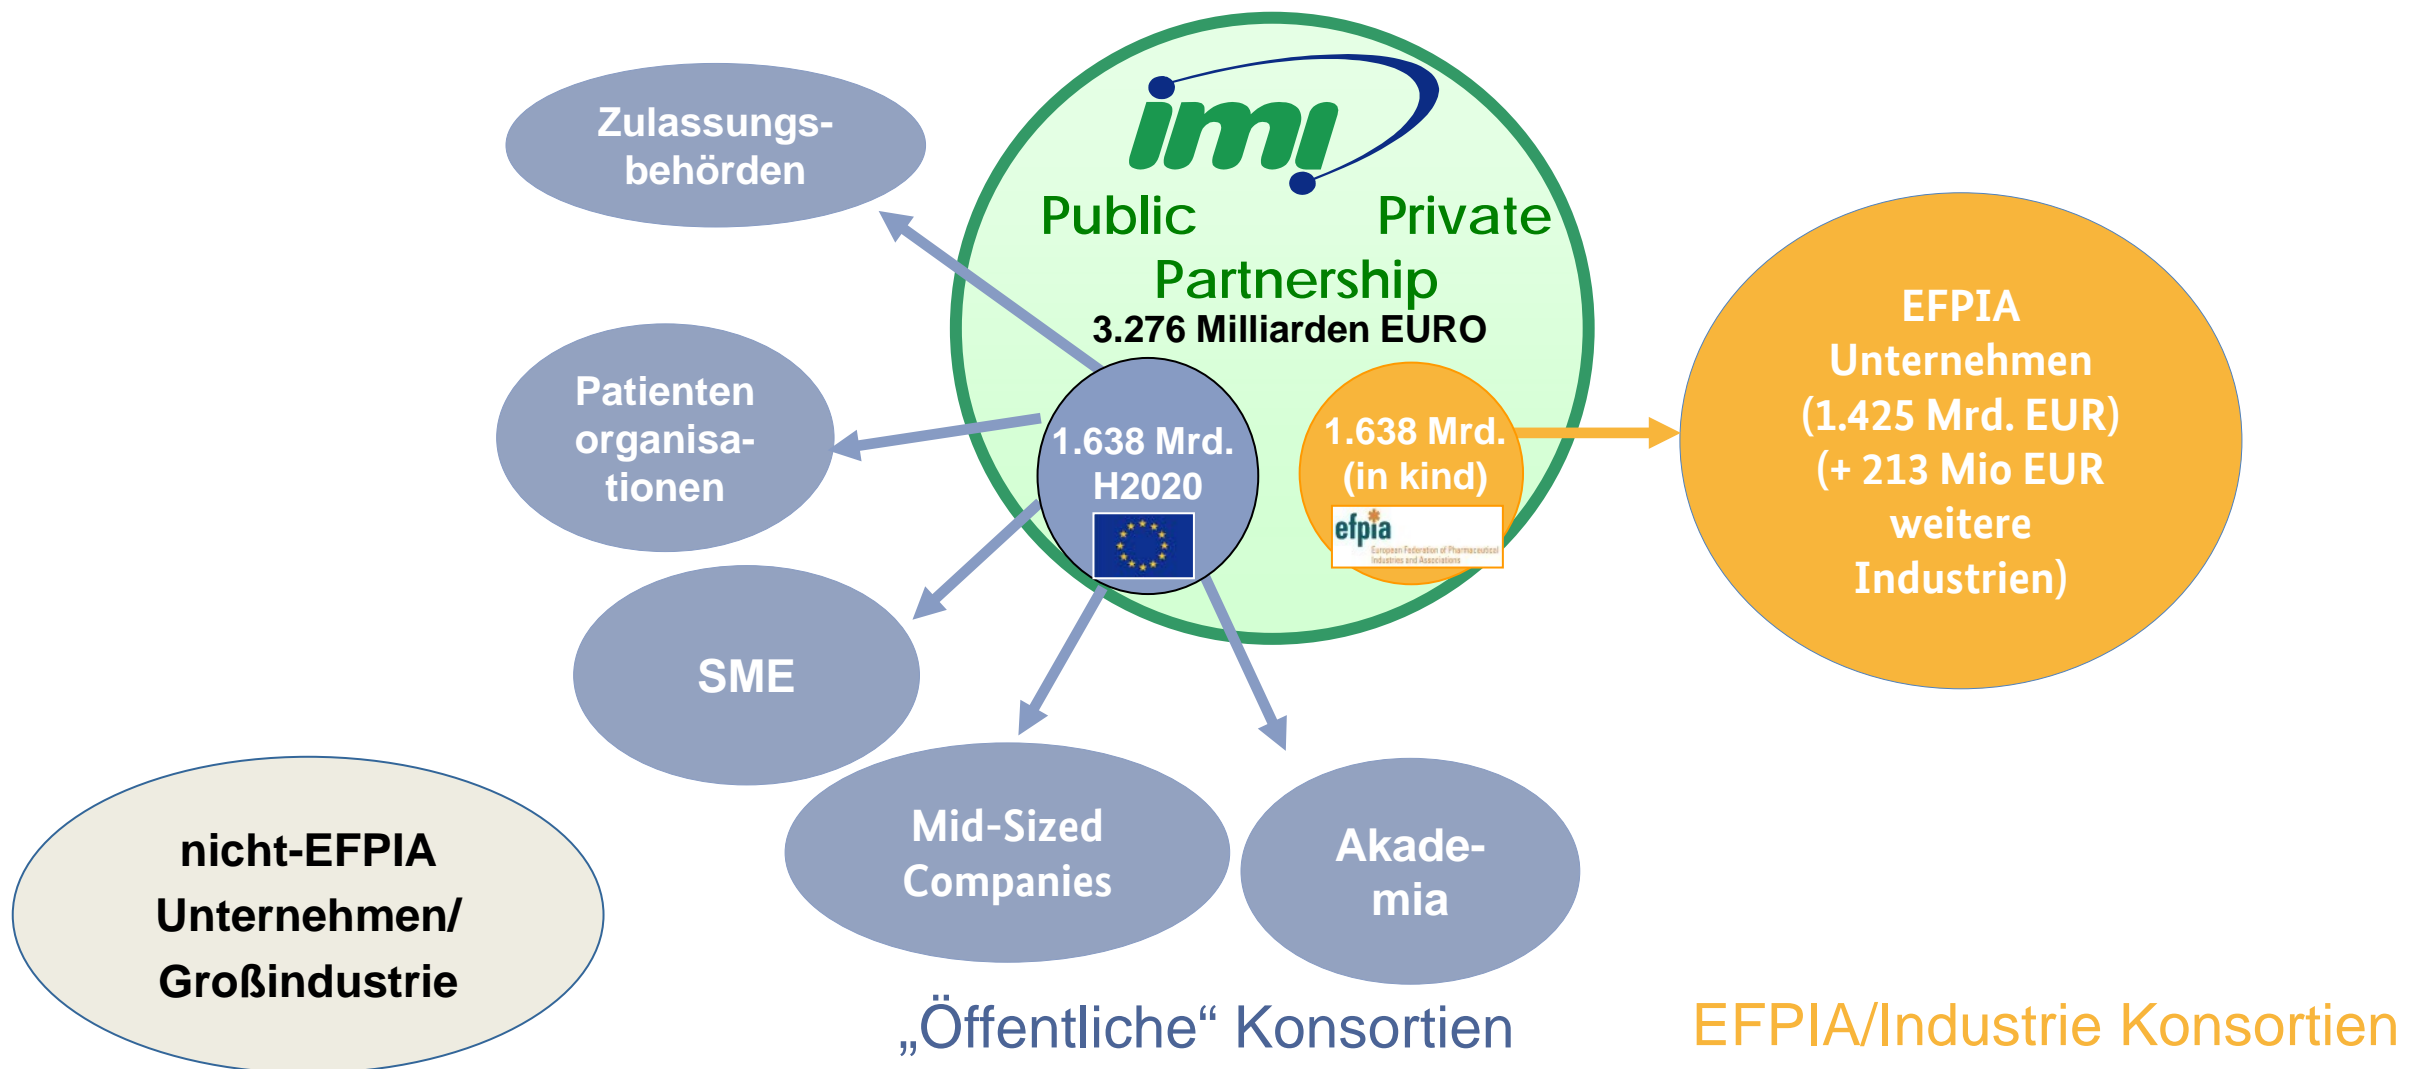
imi

Public Private Partnership

3.276 Milliarden EURO

Zulassungsbehörden

Patienten organisationen

1.638 Mrd. H2020

1.638 Mrd. (in kind)

efpia
European Federation of Pharmaceutical Industries and Associations

EFPIA Unternehmen (1.425 Mrd. EUR) (+ 213 Mio EUR weitere Industrien)

SME

Mid-Sized Companies

Akademia

nicht-EFPIA Unternehmen/ Großindustrie

„Öffentliche“ Konsortien

EFPIA/Industrie Konsortien